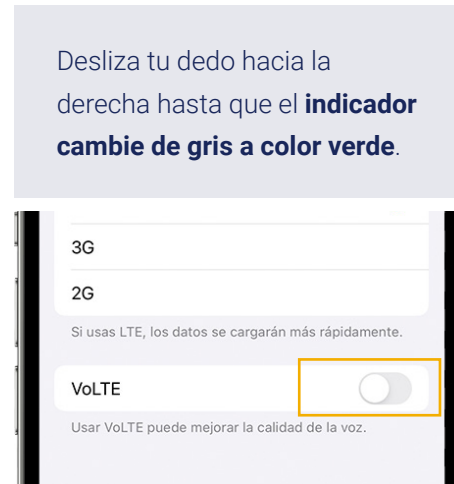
Desliza tu dedo hacia la derecha hasta que el **indicador cambie de gris a color verde**.

3G

2G

Si usas LTE, los datos se cargarán más rápidamente.

VoLTE

Usar VoLTE puede mejorar la calidad de la voz.